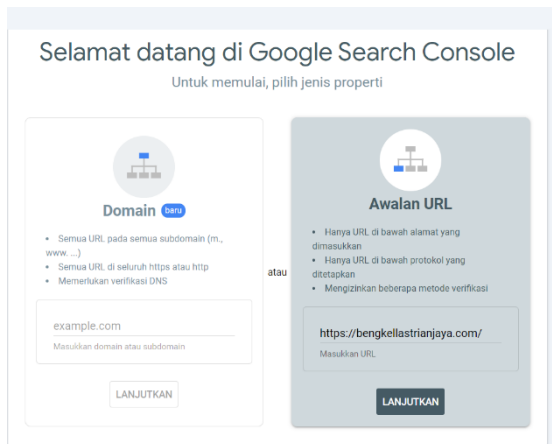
Selamat datang di Google Search Console

Untuk memulai, pilih jenis properti

Domain baru

- Semua URL pada semua subdomain (m., www. ...)
- Semua URL di seluruh https atau http
- Memerlukan verifikasi DNS

example.com

Masukkan domain atau subdomain

LANJUTKAN

atau

Awalan URL

- Hanya URL di bawah alamat yang dimasukkan
- Hanya URL di bawah protokol yang ditetapkan
- Mengizinkan beberapa metode verifikasi

https://bengkellastrianjaya.com/

Masukkan URL

LANJUTKAN